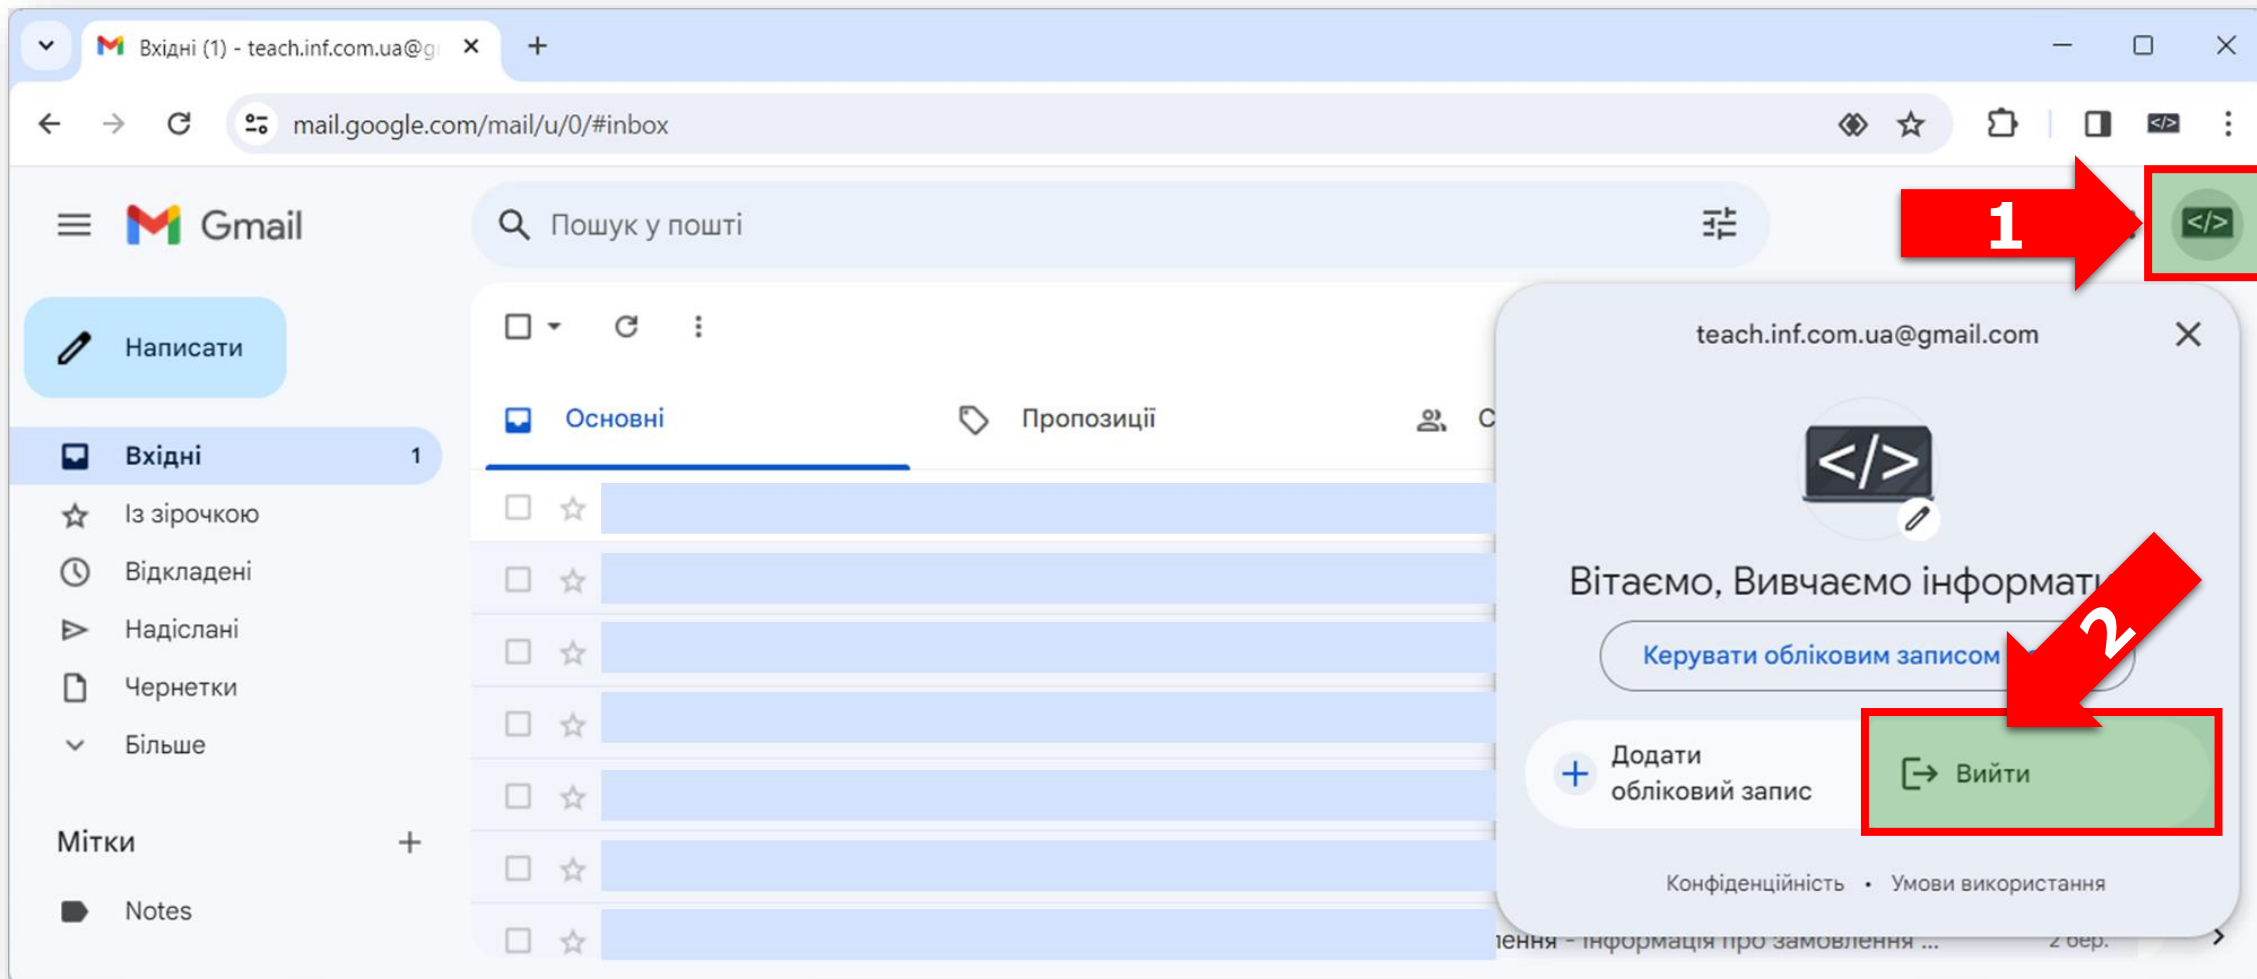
Вхідні (1) - teach.inf.com.ua@g

mail.google.com/mail/u/0/#inbox

Gmail

Пошук у пошті

1

Написати

Вхідні 1

Із зірочкою

Відкладені

Надіслані

Чернетки

Більше

Мітки

Notes

Основні

Пропозиції

С

teach.inf.com.ua@gmail.com

Вітаємо, Вивчаємо інформати

Керувати обліковим записом

2

Додати обліковий запис

Вийти

Конфіденційність • Умови використання

ення - Інформація про замовлення ... 2 вер.